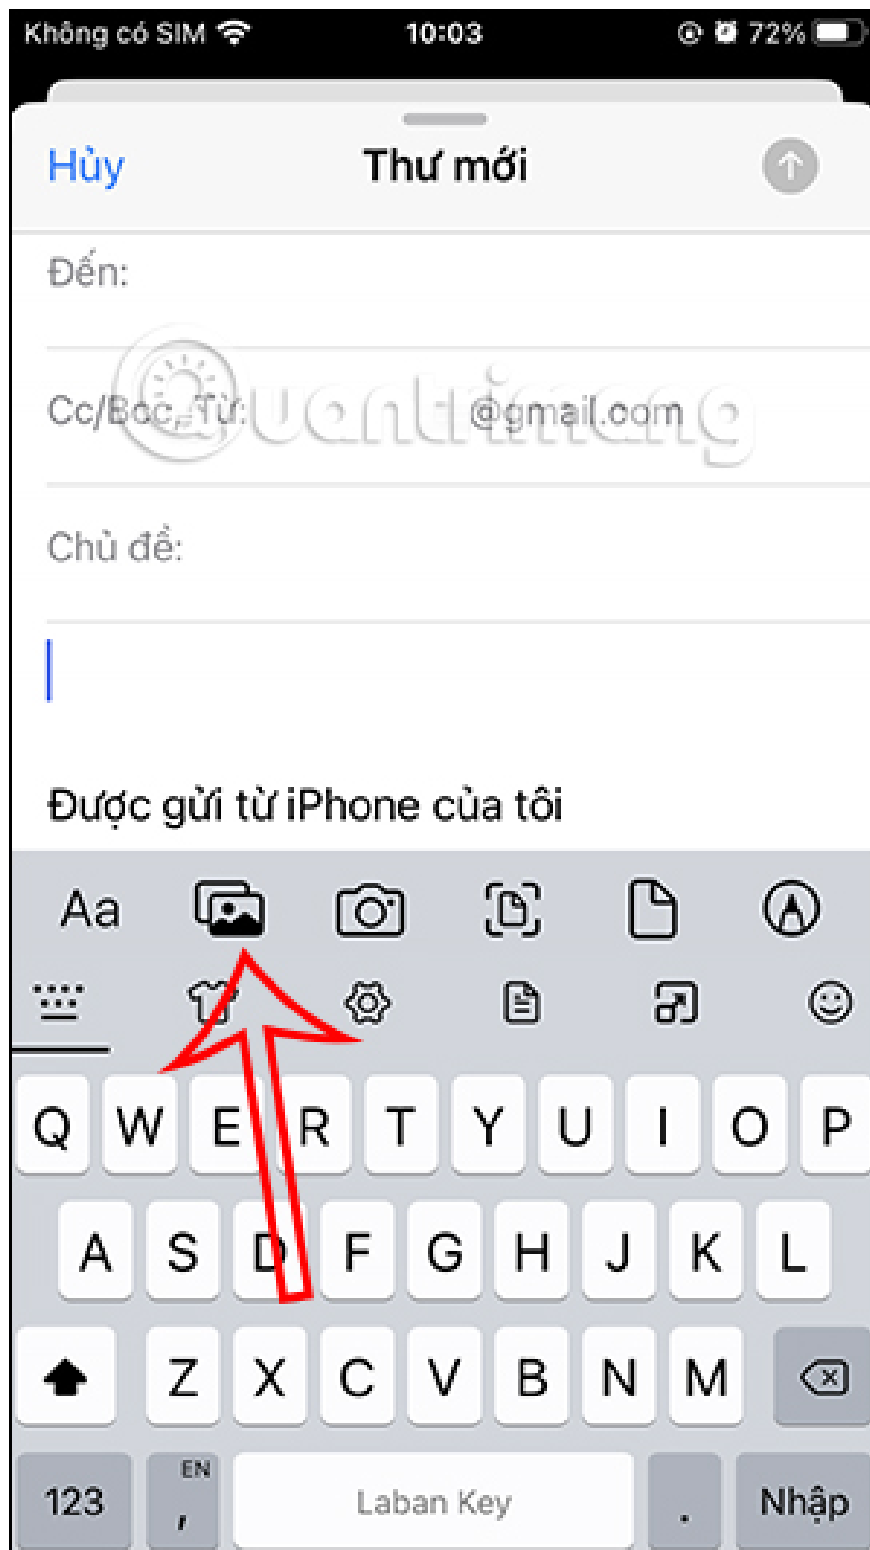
Không có SIM 10:03 72%

Hủy Thư mới

Đến:

Cc/Bcc, Từ: @gmail.com

Quantrimang

Chủ đề:

Được gửi từ iPhone của tôi

Aa

Q W E R T Y U I O P

A S D F G H J K L

Z X C V B N M

123 EN , Laban Key . Nhập